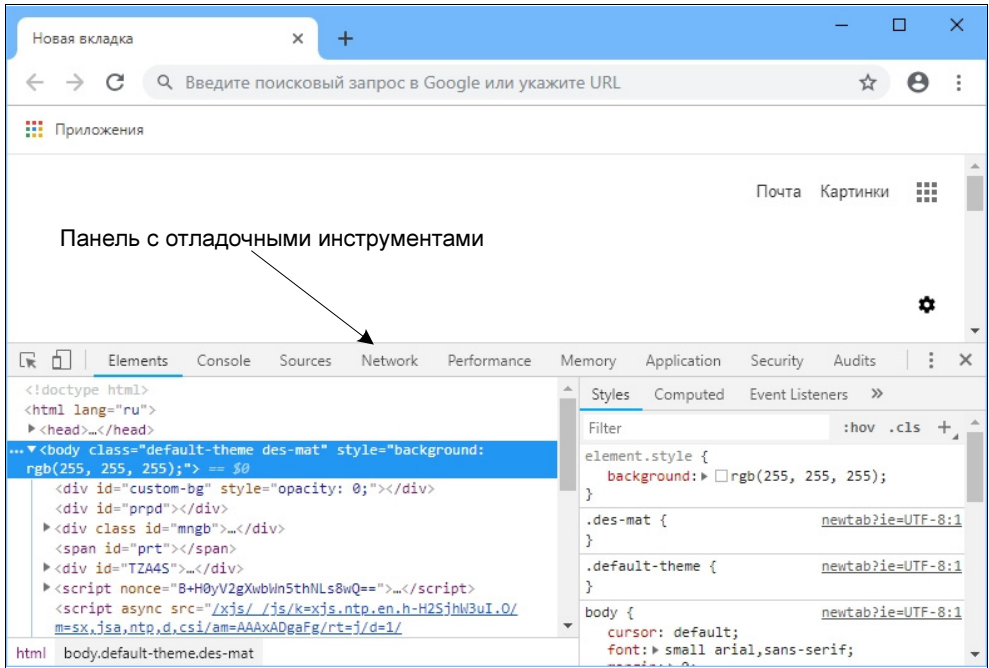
Новая вкладка ×

Введите поисковый запрос в Google или укажите URL

Приложения

Почта Картинки

Панель с отладочными инструментами

Elements Console Sources Network Performance Memory Application Security Audits

<!doctype html>
<html lang="ru">
▶<head>…</head>
…▼<body class="default-theme des-mat" style="background: rgb(255, 255, 255);"> == $0
<div id="custom-bg" style="opacity: 0;"></div>
<div id="prpd"></div>
▶<div class id="mngb">…</div>
<span id="prt"></span>
▶<div id="TZA4S">…</div>
▶<script nonce="B+H0yV2gXwbWn5thNLs8wQ==">…</script>
<script async src="/xjs/_/js/k=xjs.ntp.en.h-H2SjhW3uI.O/m=sx,jsa,ntp,d,csi/am=AAAxADgaFg/rt=j/d=1/

html body.default-theme.des-mat

Styles Computed Event Listeners »

Filter :hov .cls +

element.style {
background: ▶ rgb(255, 255, 255);
}

.des-mat { newtab?ie=UTF-8:1
}

.default-theme { newtab?ie=UTF-8:1
}

body { newtab?ie=UTF-8:1
cursor: default;
font: ▶ small arial,sans-serif;
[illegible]